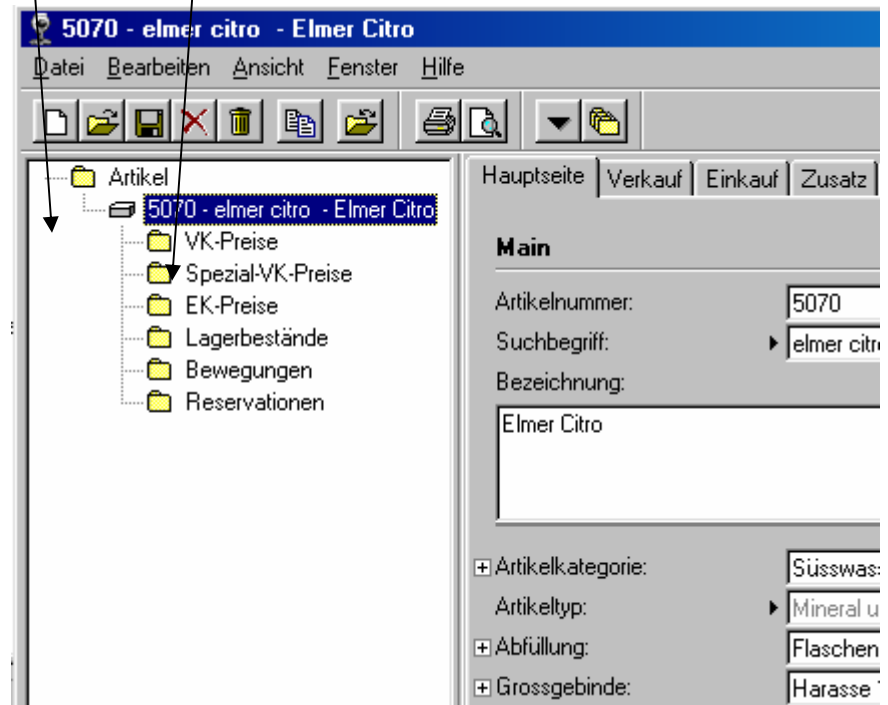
5070 - elmer citro - Elmer Citro

Datei Bearbeiten Ansicht Fenster Hilfe

Artikel
5070 - elmer citro - Elmer Citro
VK-Preise
Spezial-VK-Preise
EK-Preise
Lagerbestände
Bewegungen
Reservationen

Hauptseite Verkauf Einkauf Zusatz

Main

Artikelnummer: 5070
Suchbegriff: elmer citr
Bezeichnung:
Elmer Citro

Artikelkategorie: Süsswas
Artikeltyp: Mineral u
Abfüllung: Flaschen
Grossgebinde: Harasse